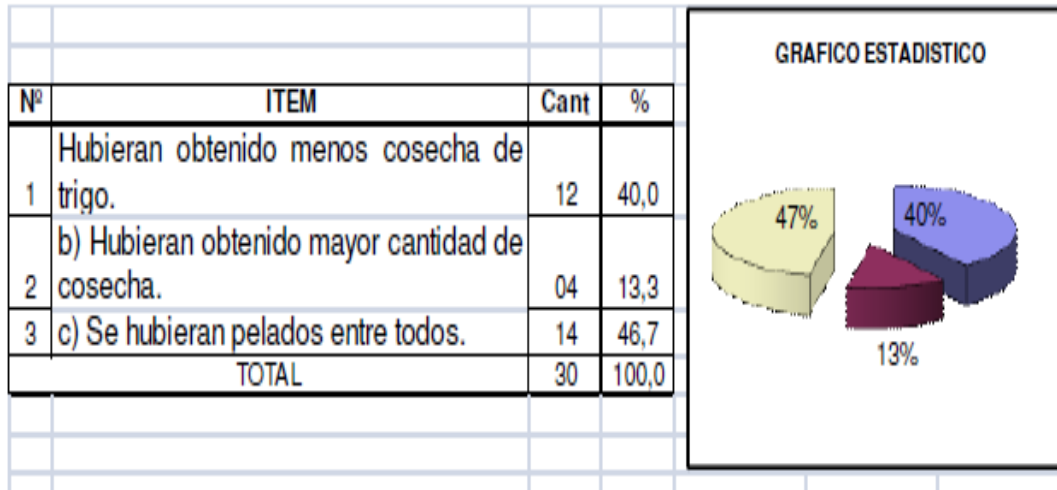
| Nº | ITEM | Cant | % |
|---|---|---|---|
| 1 | Hubieran obtenido menos cosecha de trigo. | 12 | 40,0 |
| 2 | b) Hubieran obtenido mayor cantidad de cosecha. | 04 | 13,3 |
| 3 | c) Se hubieran pelados entre todos. | 14 | 46,7 |
| | TOTAL | 30 | 100,0 |

GRAFICO ESTADISTICO

47%
40%
13%